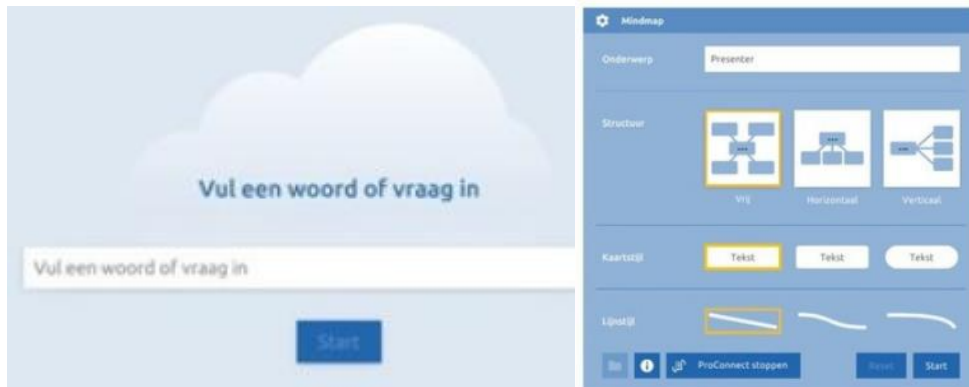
Vul een woord of vraag in

Vul een woord of vraag in

Start

Mindmap

Onderwerp

Presenter

Structuur

Vrij

Horizontaal

Verticaal

Kaartstijl

Tekst

Tekst

Tekst

Lijnstijl

ProConnect stoppen

Reset

Start